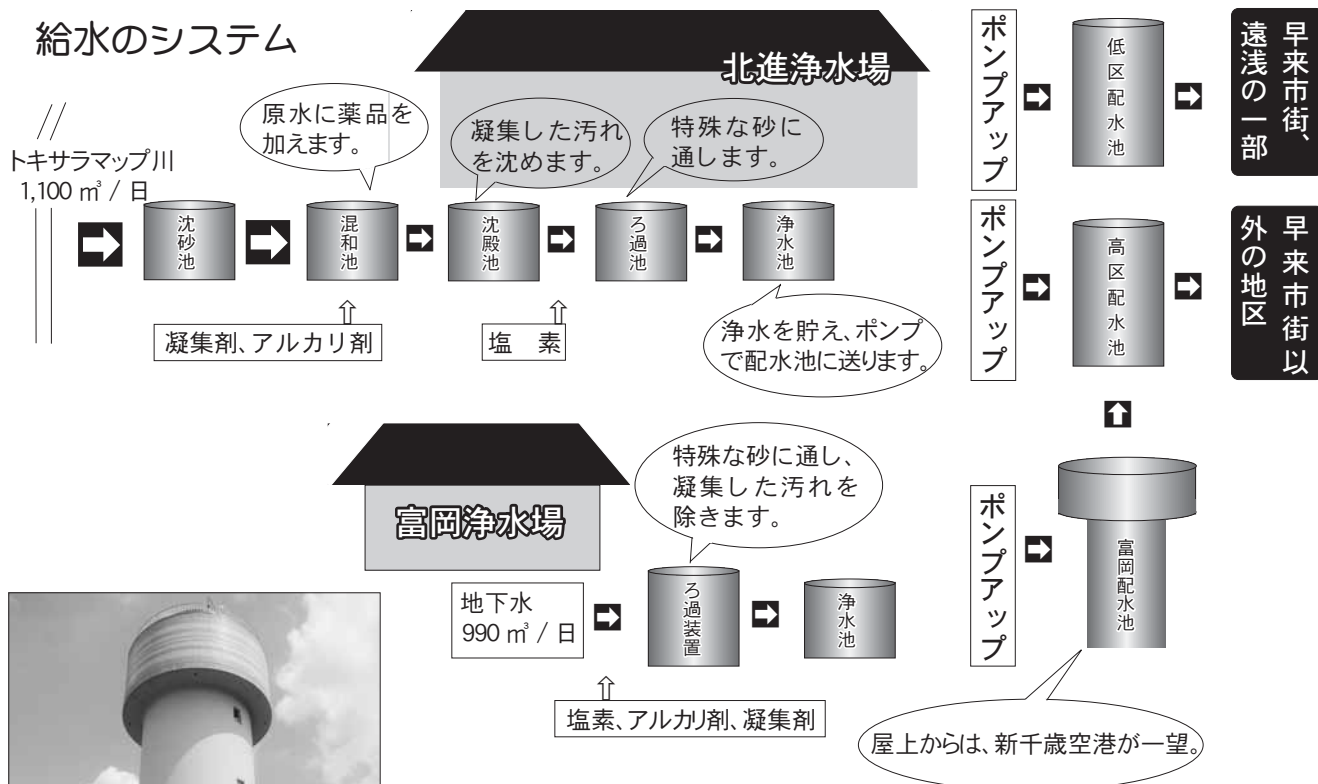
給水のシステム

北進浄水場

トキサラマップ川
1,100 ㎥ / 日

原水に薬品を加えます。

凝集した汚れを沈めます。

特殊な砂に通します。

沈砂池

混和池

沈殿池

ろ過池

浄水池

凝集剤、アルカリ剤

塩　素

浄水を貯え、ポンプで配水池に送ります。

ポンプアップ

低区配水池

早来市街、遠浅の一部

ポンプアップ

高区配水池

早来市街以外の地区

富岡浄水場

特殊な砂に通し、凝集した汚れを除きます。

地下水
990 ㎥ / 日

ろ過装置

浄水池

塩素、アルカリ剤、凝集剤

ポンプアップ

富岡配水池

屋上からは、新千歳空港が一望。